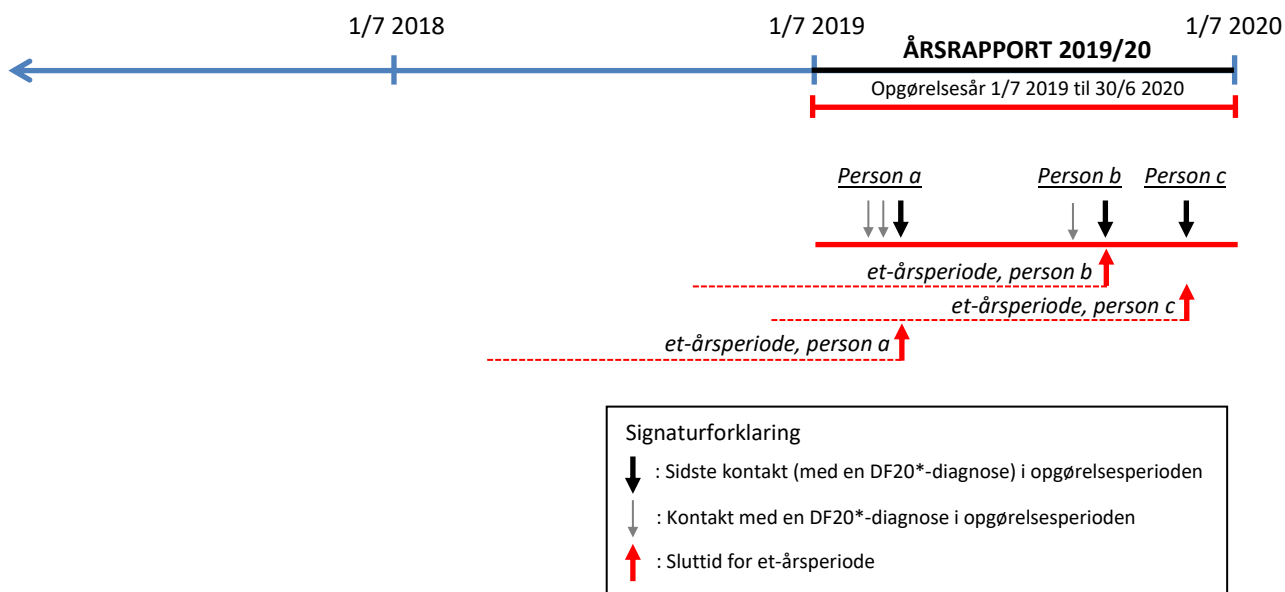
1/7 2018

1/7 2019

1/7 2020

ÅRSRAPPORT 2019/20

Opgørelsesår 1/7 2019 til 30/6 2020

Person a

Person b

Person c

et-årsperiode, person b

et-årsperiode, person c

et-årsperiode, person a

Signaturforklaring

: Sidste kontakt (med en DF20*-diagnose) i opgørelsesperioden

: Kontakt med en DF20*-diagnose i opgørelsesperioden

: Sluttid for et-årsperiode